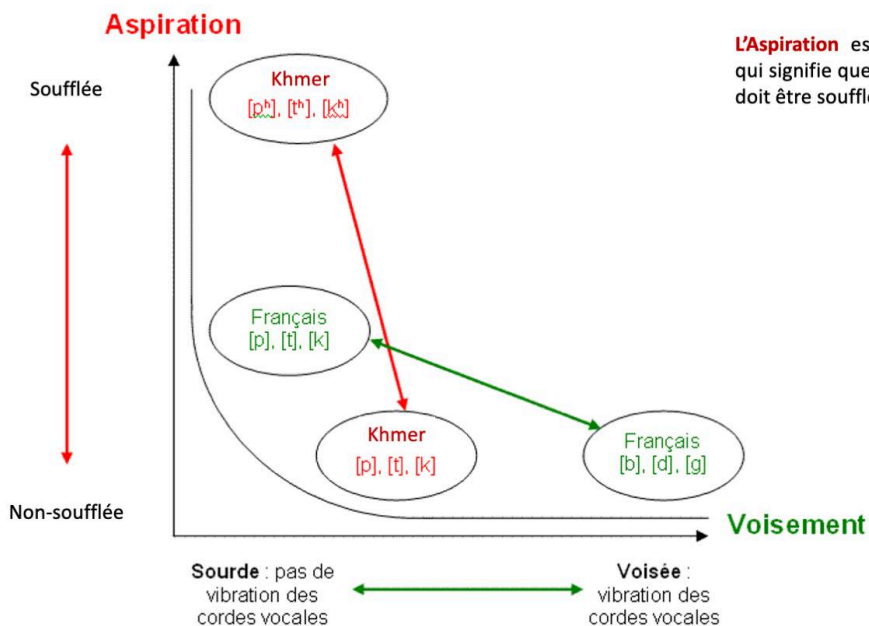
Aspiration

L'Aspiration es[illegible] qui signifie que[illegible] doit être souffl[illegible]

Soufflée

Khmer
[pʰ], [tʰ], [kʰ]

Français
[p], [t], [k]

Khmer
[p], [t], [k]

Français
[b], [d], [g]

Non-soufflée

Voisement

Sourde : pas de vibration des cordes vocales

Voisée : vibration des cordes vocales